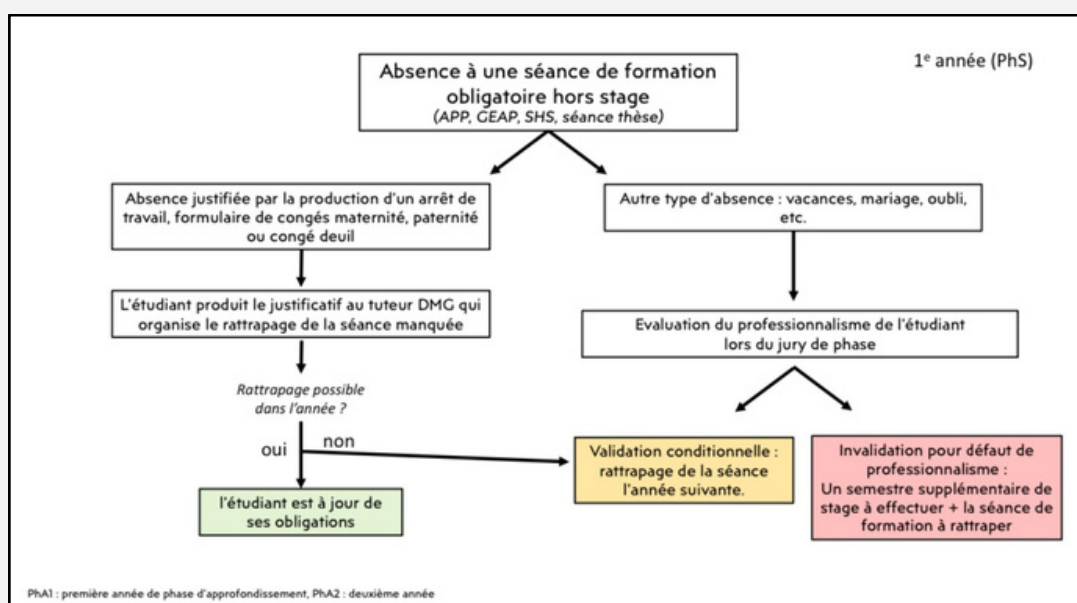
1$^e$ année (PhS)

Absence à une séance de formation obligatoire hors stage
(APP, GEAP, SHS, séance thèse)

Absence justifiée par la production d'un arrêt de travail, formulaire de congés maternité, paternité ou congé deuil

Autre type d'absence : vacances, mariage, oubli, etc.

L'étudiant produit le justificatif au tuteur DMG qui organise le rattrapage de la séance manquée

Evaluation du professionnalisme de l'étudiant lors du jury de phase

Rattrapage possible dans l'année ?

oui

non

Validation conditionnelle : rattrapage de la séance l'année suivante.

Invalidation pour défaut de professionnalisme : Un semestre supplémentaire de stage à effectuer + la séance de formation à rattraper

l'étudiant est à jour de ses obligations

PhA1 : première année de phase d'approfondissement, PhA2 : deuxième année